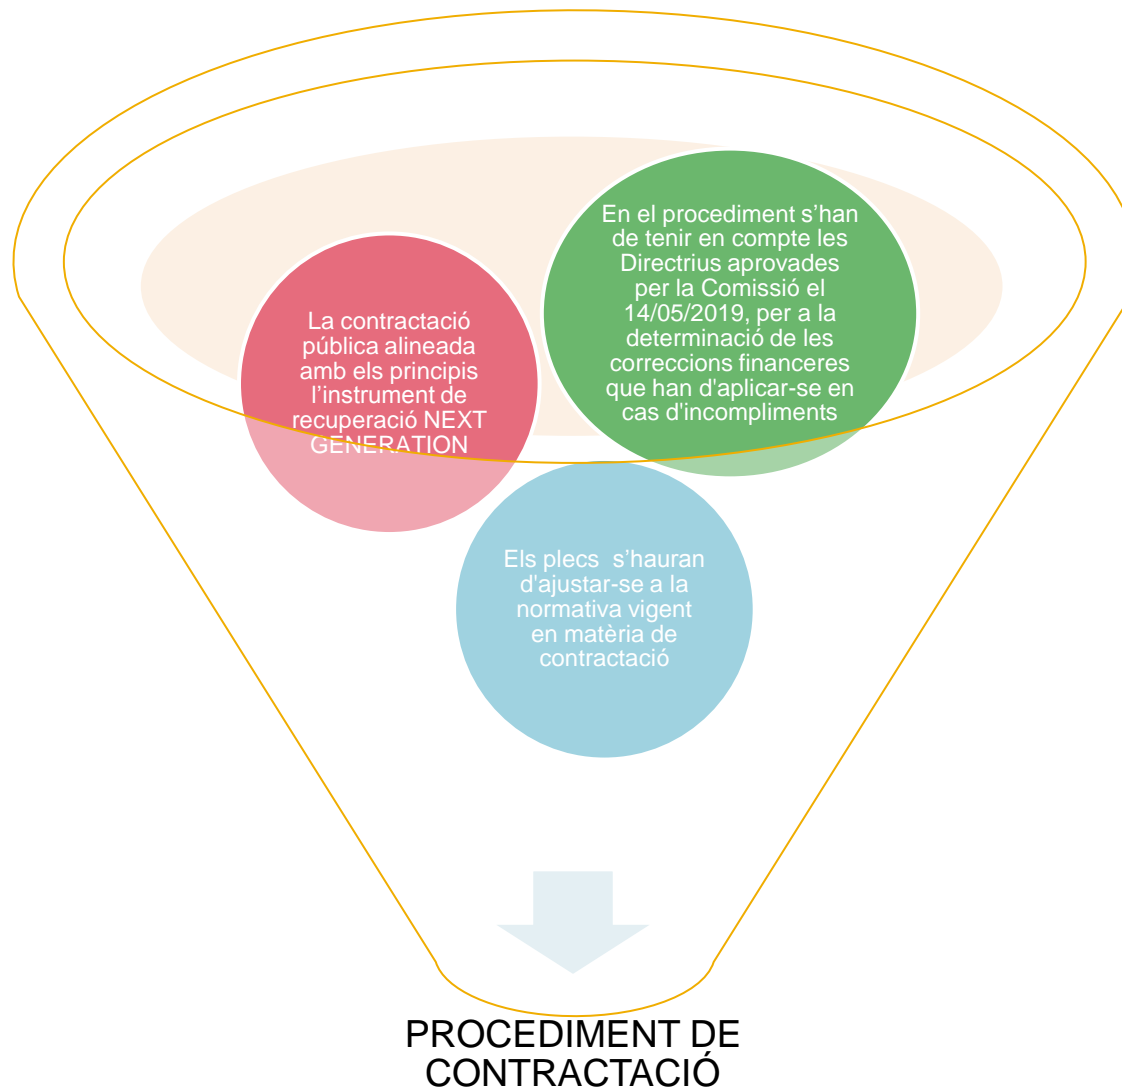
La contractació pública alineada amb els principis l'instrument de recuperació NEXT GENERATION

En el procediment s'han de tenir en compte les Directrius aprovades per la Comissió el 14/05/2019, per a la determinació de les correccions financeres que han d'aplicar-se en cas d'incompliments

Els plecs s'hauran d'ajustar-se a la normativa vigent en matèria de contractació

PROCEDIMENT DE CONTRACTACIÓ